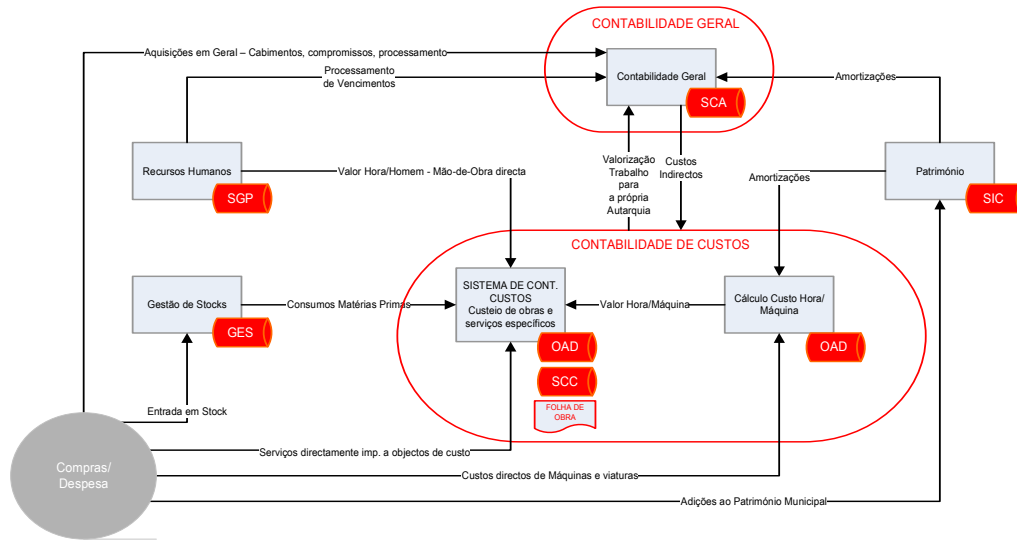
CONTABILIDADE GERAL

Aquisições em Geral – Cabimentos, compromissos, processamento

Processamento de Vencimentos

Contabilidade Geral

SCA

Amortizações

Recursos Humanos

SGP

Valor Hora/Homem - Mão-de-Obra directa

Valorização Trabalho para a própria Autarquia

Custos Indirectos

Amortizações

Património

SIC

CONTABILIDADE DE CUSTOS

Gestão de Stocks

GES

Consumos Matérias Primas

SISTEMA DE CONT. CUSTOS Custeio de obras e serviços específicos

Valor Hora/Máquina

Cálculo Custo Hora/ Máquina

OAD

OAD

SCC

FOLHA DE OBRA

Entrada em Stock

Compras/ Despesa

Serviços directamente imp. a objectos de custo

Custos directos de Máquinas e viaturas

Adições ao Património Municipal